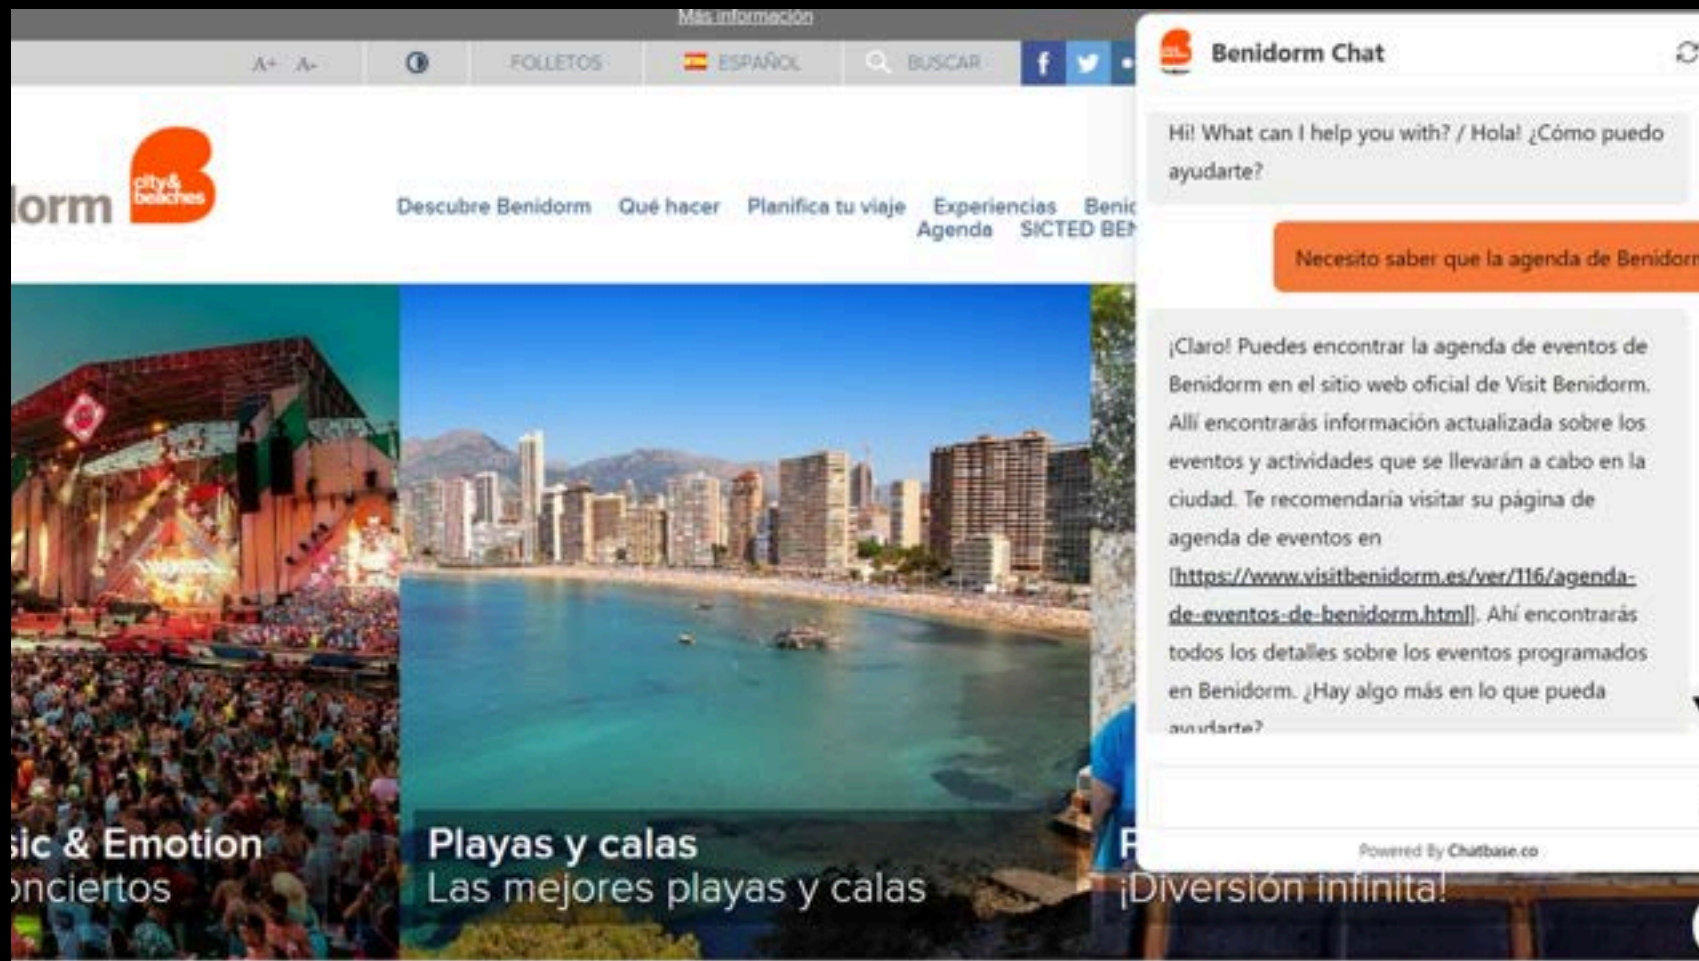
Más información

A+ A- FOLLETOS ESPAÑOL BUSCAR

lorm city& beaches

Descubre Benidorm Qué hacer Planifica tu viaje Experiencias Benic Agenda SICTED BEN

Benidorm Chat

Hi! What can I help you with? / Hola! ¿Cómo puedo ayudarte?

Necesito saber que la agenda de Benidorn

¡Claro! Puedes encontrar la agenda de eventos de Benidorm en el sitio web oficial de Visit Benidorm. Allí encontrarás información actualizada sobre los eventos y actividades que se llevarán a cabo en la ciudad. Te recomendaría visitar su página de agenda de eventos en [https://www.visitbenidorm.es/ver/116/agenda-de-eventos-de-benidorm.html]. Ahí encontrarás todos los detalles sobre los eventos programados en Benidorm. ¿Hay algo más en lo que pueda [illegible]

Powered By Chatbase.co

sic & Emotion
nciertos

Playas y calas
Las mejores playas y calas

¡Diversión infinita!